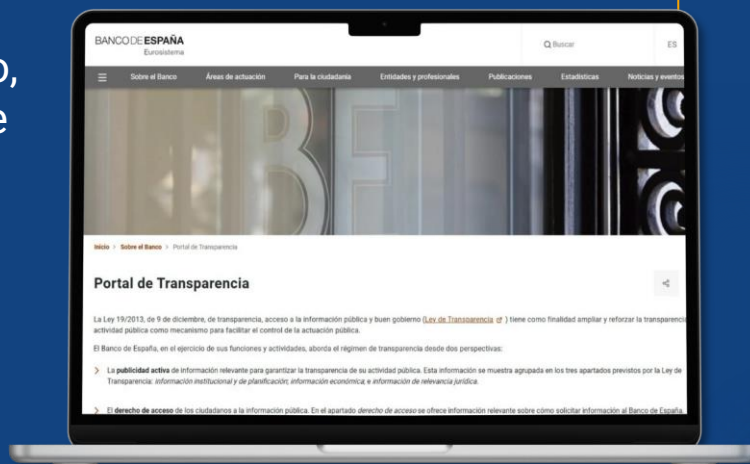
o,
e

BANCODEESPAÑA
Eurosistema

Buscar

ES

Sobre el Banco
Áreas de actuación
Para la ciudadanía
Entidades y profesionales
Publicaciones
Estadísticas
Noticias y eventos

Inicio > Sobre el Banco > Portal de Transparencia

Portal de Transparencia

La Ley 19/2013, de 9 de diciembre, de transparencia, acceso a la información pública y buen gobierno (Ley de Transparencia) tiene como finalidad ampliar y reforzar la transparencia actividad pública como mecanismo para facilitar el control de la actuación pública.

El Banco de España, en el ejercicio de sus funciones y actividades, aborda el régimen de transparencia desde dos perspectivas:

La publicidad activa de información relevante para garantizar la transparencia de su actividad pública. Esta información se muestra agrupada en los tres apartados previstos por la Ley de Transparencia: información institucional y de planificación; información económica; e información de relevancia jurídica.

El derecho de acceso de los ciudadanos a la información pública. En el apartado derecho de acceso se ofrece información relevante sobre cómo solicitar información al Banco de España.